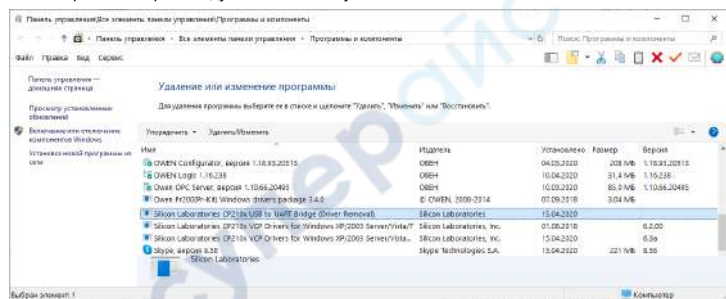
Панель управления\Все элементы панели управления\Программы и компоненты

Панель управления › Все элементы панели управления › Программы и компоненты

Поиск: Программы и компоненты

Файл Правка Вид Сервис

Панель управления — домашняя страница

Просмотр установленных обновлений

Включение или отключение компонентов Windows

Установка новой программы из сети

Удаление или изменение программы

Для удаления программы выберите ее в списке и щелкните "Удалить", "Изменить" или "Восстановить".

Упорядочить ▾ Удалить/Изменить

| Имя | Издатель | Установлено | Размер | Версия |
|---|---|---|---|---|
| OWEN Configurator, версия 1.16.93.20315 | ОВЕН | 04.03.2020 | 208 МБ | 1.16.93.20315 |
| OWEN Logic 1.16.238 | ОВЕН | 10.04.2020 | 31,4 МБ | 1.16.238 |
| Owen OPC Server, версия 1.10.66.20495 | ОВЕН | 10.03.2020 | 85,0 МБ | 1.10.66.20495 |
| Owen Pr200(Pr-Kit) Windows drivers package 3.4.0 | © OWEN, 2008-2014 | 07.09.2018 | 3,04 МБ | |
| Silicon Laboratories CP210x USB to UART Bridge (Driver Removal) | Silicon Laboratories | 15.04.2020 | | |
| Silicon Laboratories CP210x VCP Drivers for Windows XP/2003 Server/Vista/7 | Silicon Laboratories, Inc. | 01.08.2018 | | 6.2.00 |
| Silicon Laboratories CP210x VCP Drivers for Windows XP/2003 Server/Vista/7 | Silicon Laboratories, Inc. | 15.04.2020 | | 6.3a |
| Skype, версия 8.58 | Skype Technologies S.A. | 15.04.2020 | 221 МБ | 8.58 |

Silicon Laboratories

Выбран элемент: 1

Компьютер